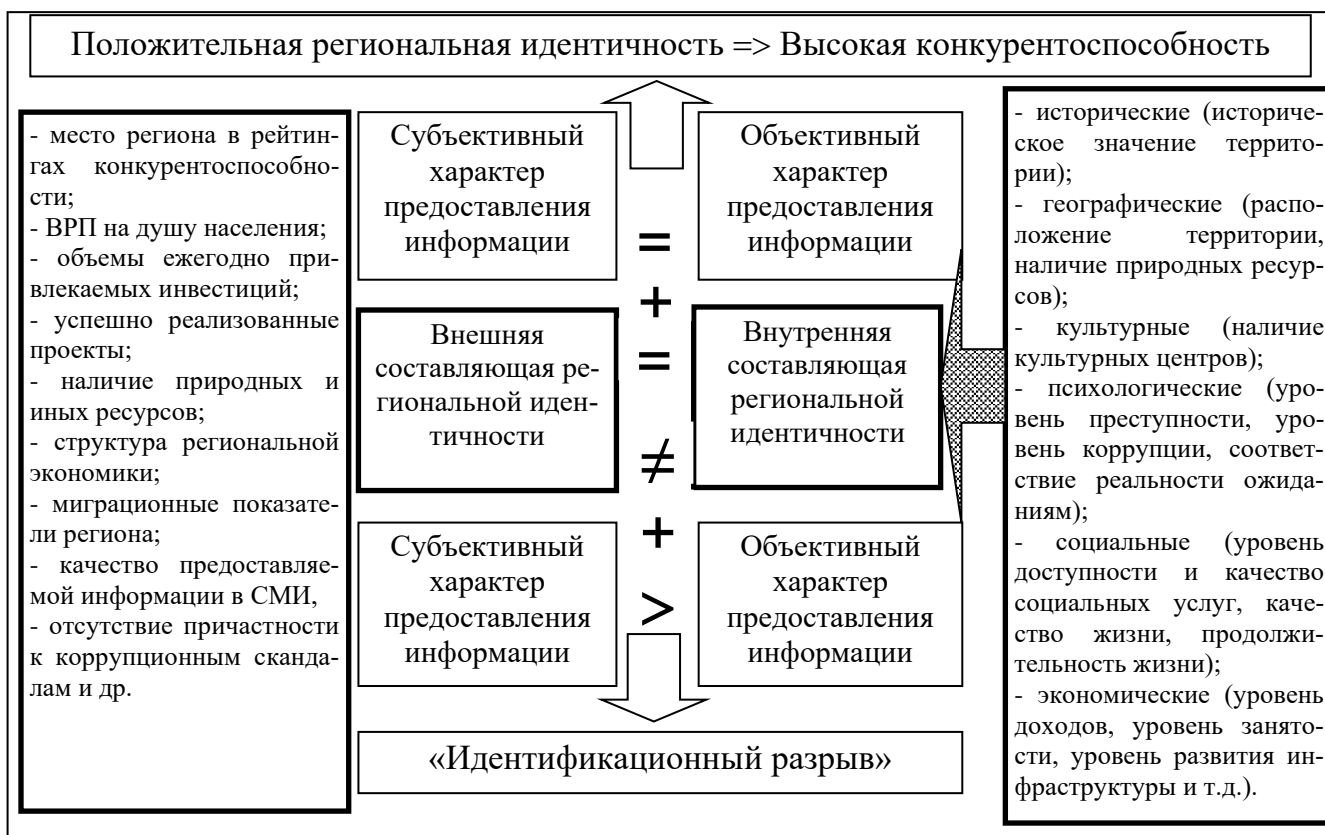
Положительная региональная идентичность => Высокая конкурентоспособность

- место региона в рейтингах конкурентоспособности;
- ВРП на душу населения;
- объемы ежегодно привлекаемых инвестиций;
- успешно реализованные проекты;
- наличие природных и иных ресурсов;
- структура региональной экономики;
- миграционные показатели региона;
- качество предоставляемой информации в СМИ,
- отсутствие причастности к коррупционным скандалам и др.

Субъективный характер предоставления информации

=

Объективный характер предоставления информации

+

Внешняя составляющая региональной идентичности

=

Внутренняя составляющая региональной идентичности

≠

Субъективный характер предоставления информации

+

>

Объективный характер предоставления информации

- исторические (историческое значение территории);
- географические (расположение территории, наличие природных ресурсов);
- культурные (наличие культурных центров);
- психологические (уровень преступности, уровень коррупции, соответствие реальности ожиданиям);
- социальные (уровень доступности и качество социальных услуг, качество жизни, продолжительность жизни);
- экономические (уровень доходов, уровень занятости, уровень развития инфраструктуры и т.д.).

«Идентификационный разрыв»